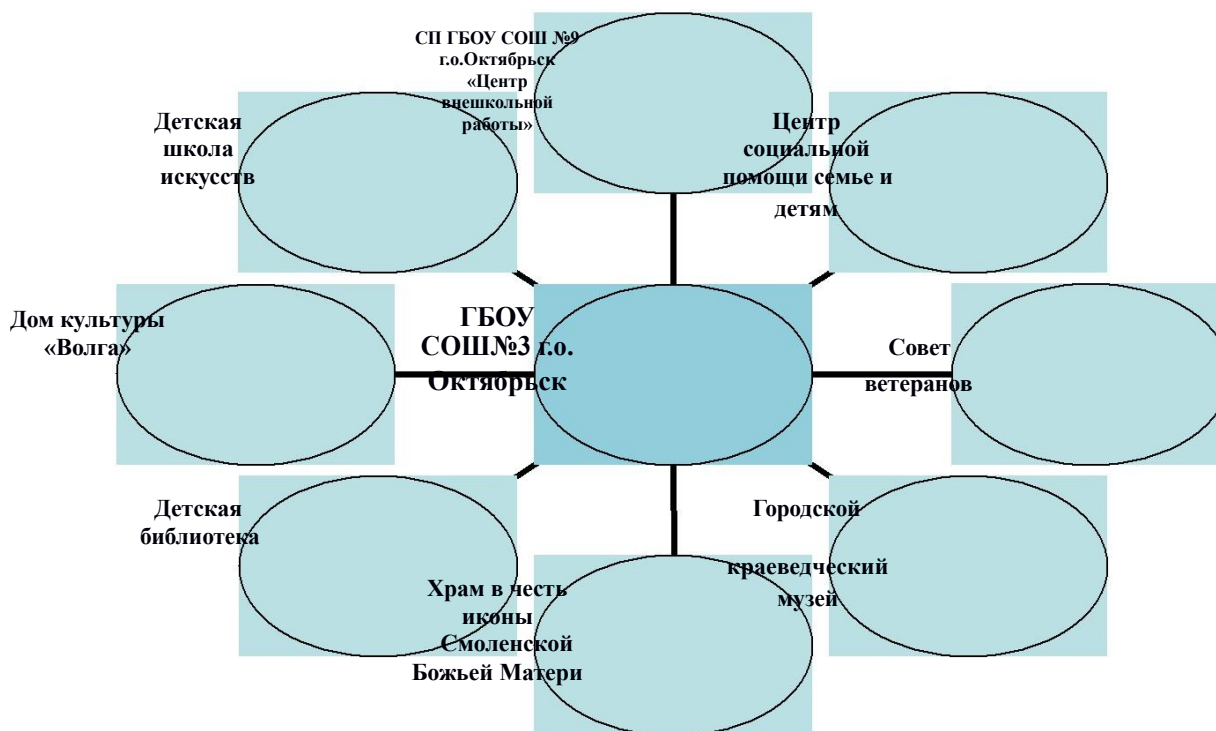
СП ГБОУ СОШ №9 г.о.Октябрьск «Центр внешкольной работы»

Детская школа искусств

Центр социальной помощи семье и детям

Дом культуры «Волга»

ГБОУ СОШ№3 г.о. Октябрьск

Совет ветеранов

Детская библиотека

Городской краеведческий музей

Храм в честь иконы Смоленской Божьей Матери